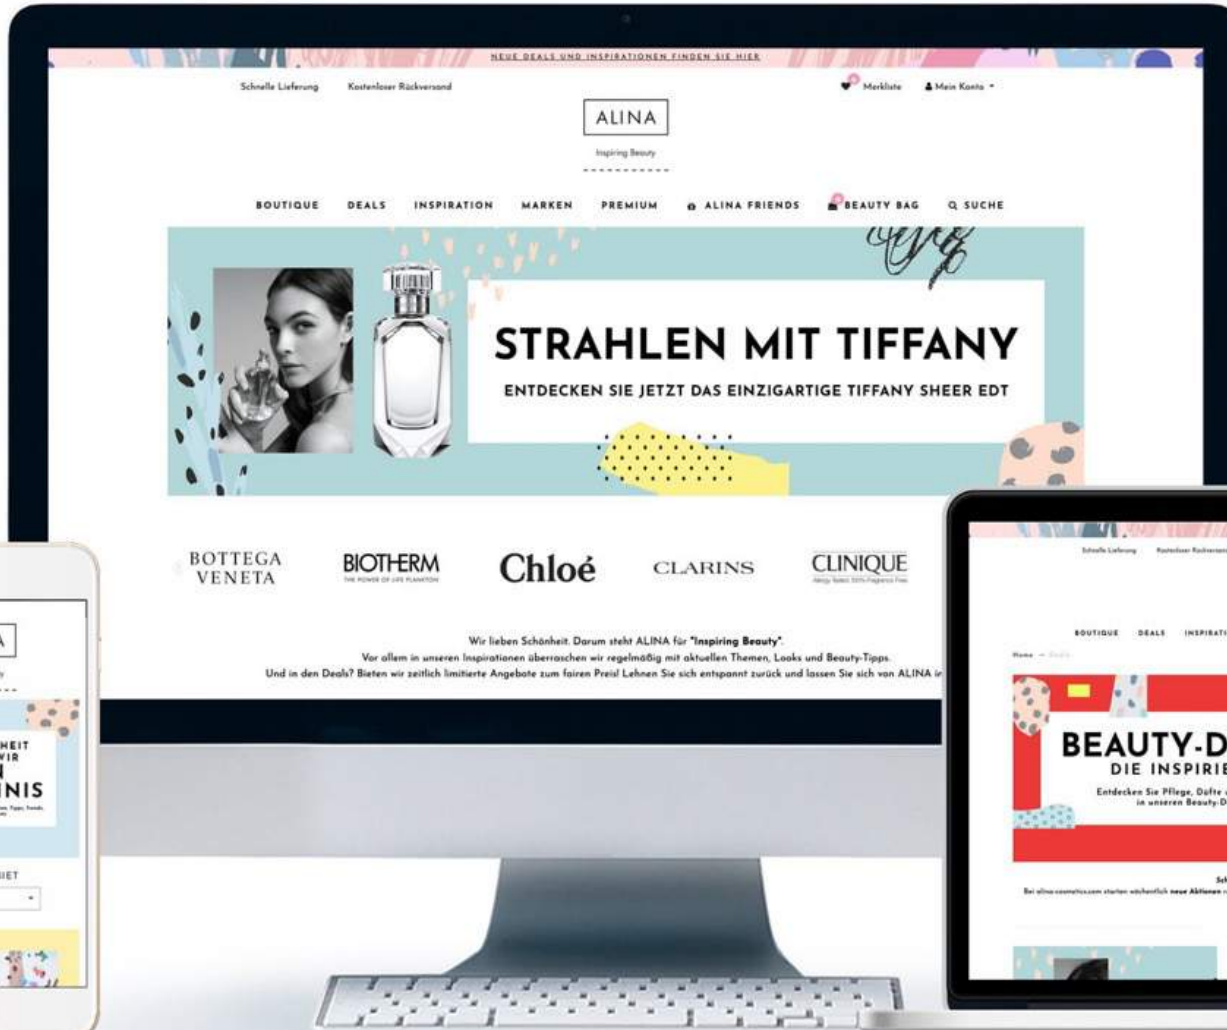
NEUE DEALS UND INSPIRATIONEN FINDEN SIE HIER

Schnelle Lieferung Kostenloser Rückversand

Merkliste Mein Konto

ALINA
Inspiring Beauty

BOUTIQUE DEALS INSPIRATION MARKEN PREMIUM ALINA FRIENDS BEAUTY BAG SUCHE

STRAHLEN MIT TIFFANY
ENTDECKEN SIE JETZT DAS EINZIGARTIGE TIFFANY SHEER EDT

BOTTEGA VENETA
BIOTHERM
THE POWER OF LIFE PLANKTON
Chloé
CLARINS
CLINIQUE
Allergy Tested. 100% Fragrance Free.

Wir lieben Schönheit. Darum steht ALINA für "Inspiring Beauty".
Vor allem in unseren Inspirationen überraschen wir regelmäßig mit aktuellen Themen, Looks und Beauty-Tipps.
Und in den Deals? Bieten wir zeitlich limitierte Angebote zum fairen Preis! Lehnen Sie sich entspannt zurück und lassen Sie sich von ALINA in

HEIT
WIR
N
INIS

IET

Schnelle Lieferung Kostenloser Rückversand

BOUTIQUE DEALS INSPIRATI

BEAUTY-D
DIE INSPIRIE
Entdecken Sie Pflege, Düfte
in unseren Beauty-D

Sch
Bei alina-cosmetics.com starten wöchentlich neue Aktionen